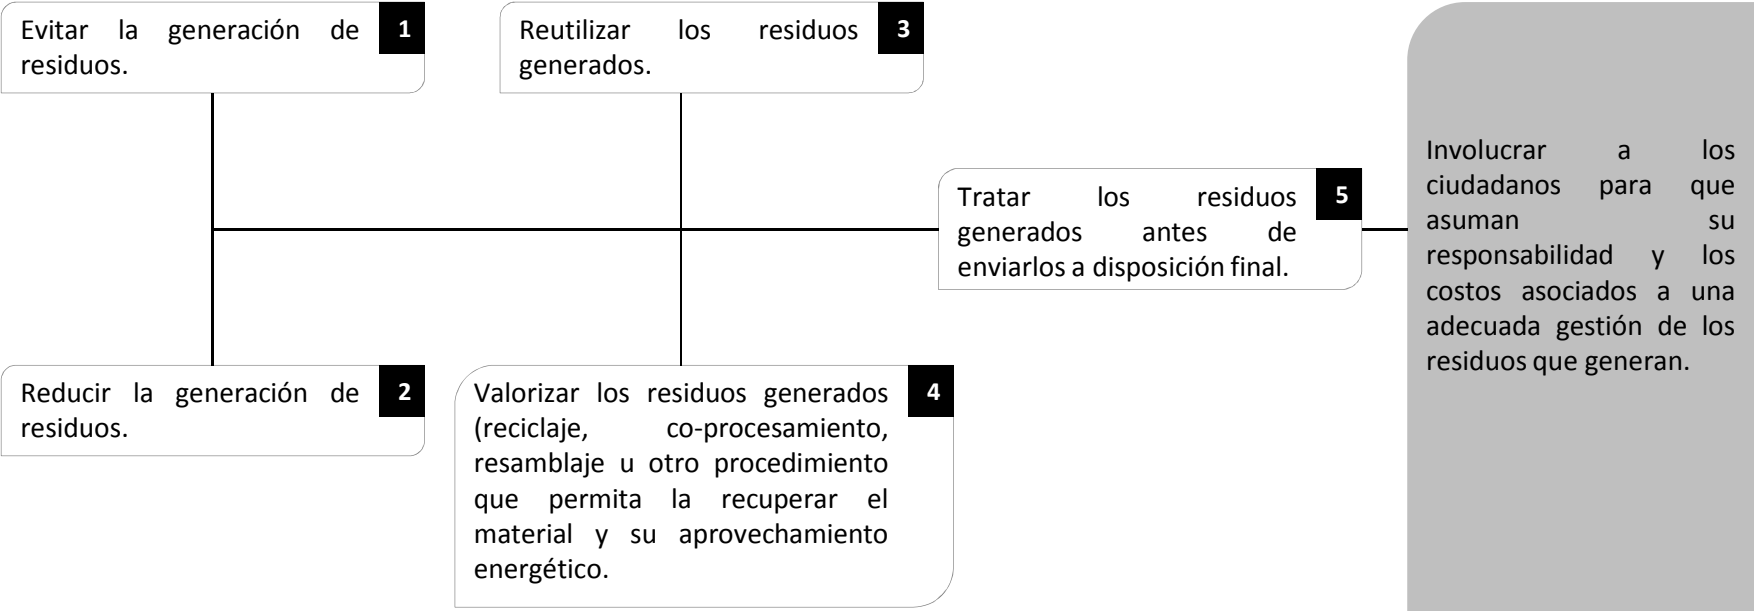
Evitar la generación de residuos. 1

Reutilizar los residuos generados. 3

Tratar los residuos generados antes de enviarlos a disposición final. 5

Involucrar a los ciudadanos para que asuman su responsabilidad y los costos asociados a una adecuada gestión de los residuos que generan.

Reducir la generación de residuos. 2

Valorizar los residuos generados (reciclaje, co-procesamiento, resamblaje u otro procedimiento que permita la recuperar el material y su aprovechamiento energético. 4